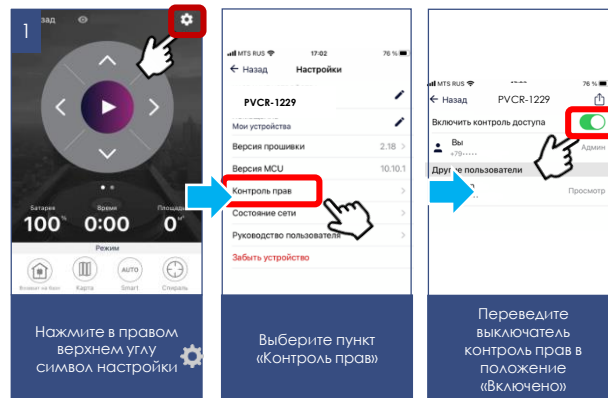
1

азад

Батарея
100%

Время
0:00

Площадь
0

Режим

Возврат на базу

Карта

AUTO
Smart

Спираль

Нажмите в правом верхнем углу символ настройки

MTS RUS
17:02
76 %

← Назад
Настройки

PVCR-1229

Мои устройства

Версия прошивки
2.18

Версия MCU
10.10.1

Контроль прав

Состояние сети

Руководство пользователя

Забыть устройство

Выберите пункт «Контроль прав»

MTS RUS
76 %

← Назад
PVCR-1229

Включить контроль доступа

Вы
+79·······
Админ

Другие пользователи

Просмотр

Переведите выключатель контроль прав в положение «Включено»